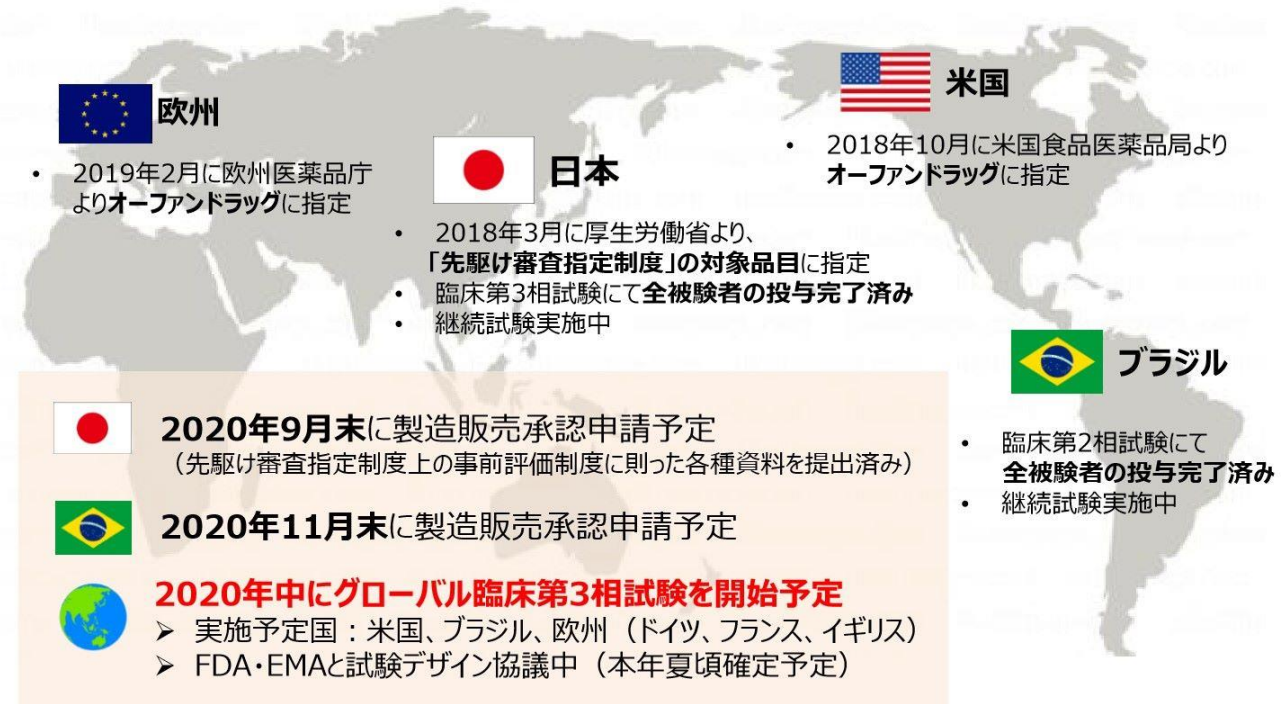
欧州

• 2019年2月に欧州医薬品庁よりオーファンドラッグに指定

日本

• 2018年3月に厚生労働省より、「先駆け審査指定制度」の対象品目に指定
• 臨床第3相試験にて全被験者の投与完了済み
• 継続試験実施中

米国

• 2018年10月に米国食品医薬品局よりオーファンドラッグに指定

ブラジル

• 臨床第2相試験にて全被験者の投与完了済み
• 継続試験実施中

2020年9月末に製造販売承認申請予定
（先駆け審査指定制度上の事前評価制度に則った各種資料を提出済み）

2020年11月末に製造販売承認申請予定

2020年中にグローバル臨床第3相試験を開始予定
➢ 実施予定国：米国、ブラジル、欧州（ドイツ、フランス、イギリス）
➢ FDA・EMAと試験デザイン協議中（本年夏頃確定予定）